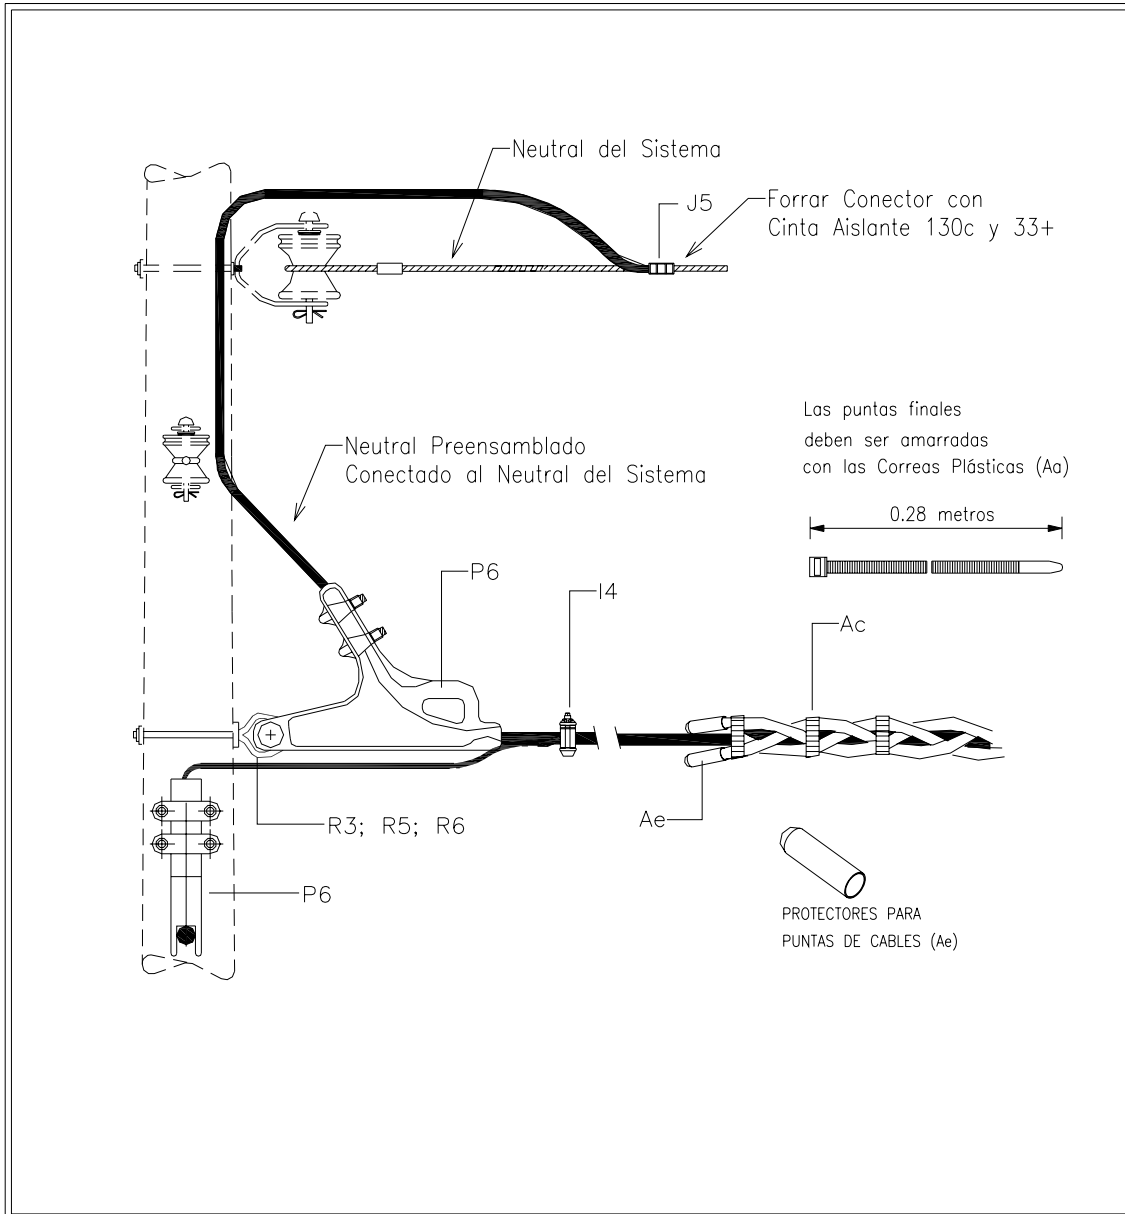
Neutral del Sistema

J5

Forrar Conector con Cinta Aislante 130c y 33+

Las puntas finales deben ser amarradas con las Correas Plásticas (Aa)

0.28 metros

Neutral Preensamblado Conectado al Neutral del Sistema

P6

I4

Ac

Ae

R3; R5; R6

P6

PROTECTORES PARA PUNTAS DE CABLES (Ae)